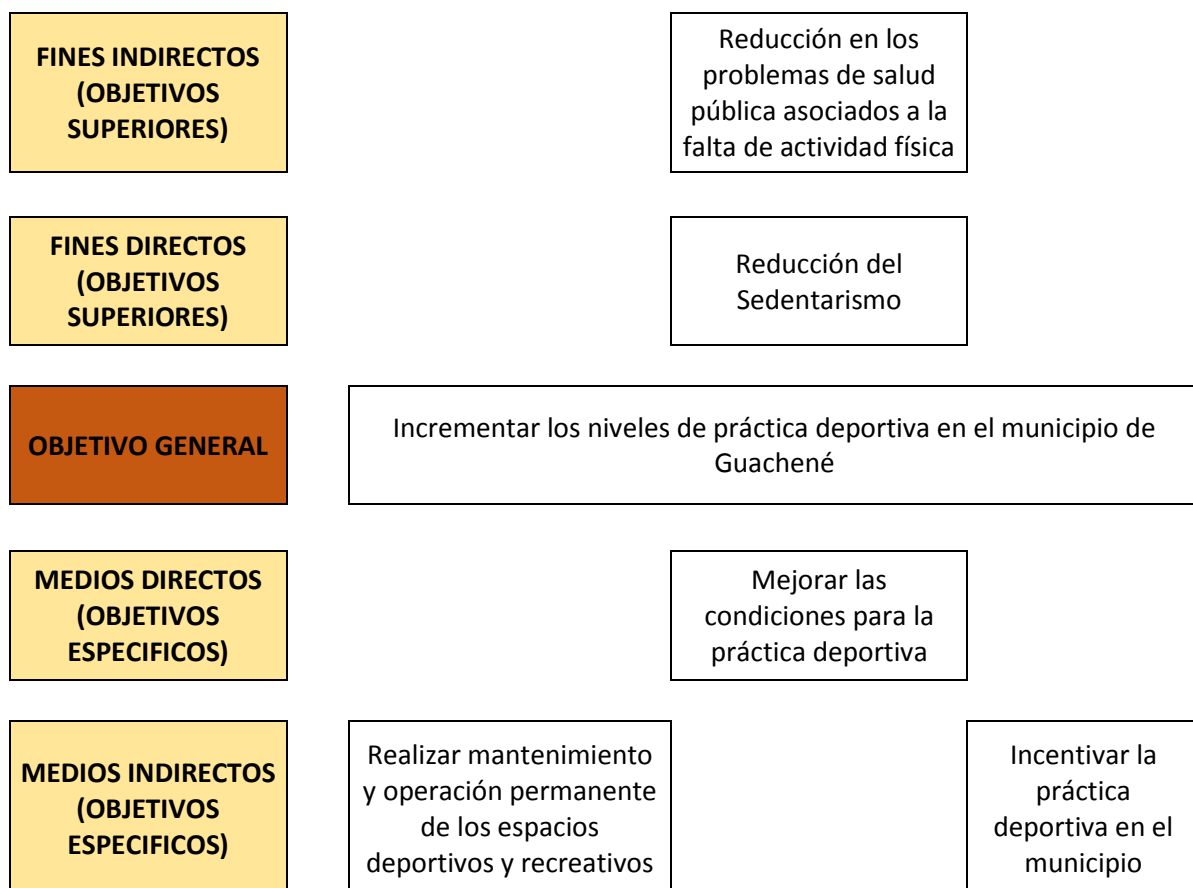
FINES INDIRECTOS (OBJETIVOS SUPERIORES)

Reducción en los problemas de salud pública asociados a la falta de actividad física

FINES DIRECTOS (OBJETIVOS SUPERIORES)

Reducción del Sedentarismo

OBJETIVO GENERAL

Incrementar los niveles de práctica deportiva en el municipio de Guachené

MEDIOS DIRECTOS (OBJETIVOS ESPECIFICOS)

Mejorar las condiciones para la práctica deportiva

MEDIOS INDIRECTOS (OBJETIVOS ESPECIFICOS)

Realizar mantenimiento y operación permanente de los espacios deportivos y recreativos

Incentivar la práctica deportiva en el municipio